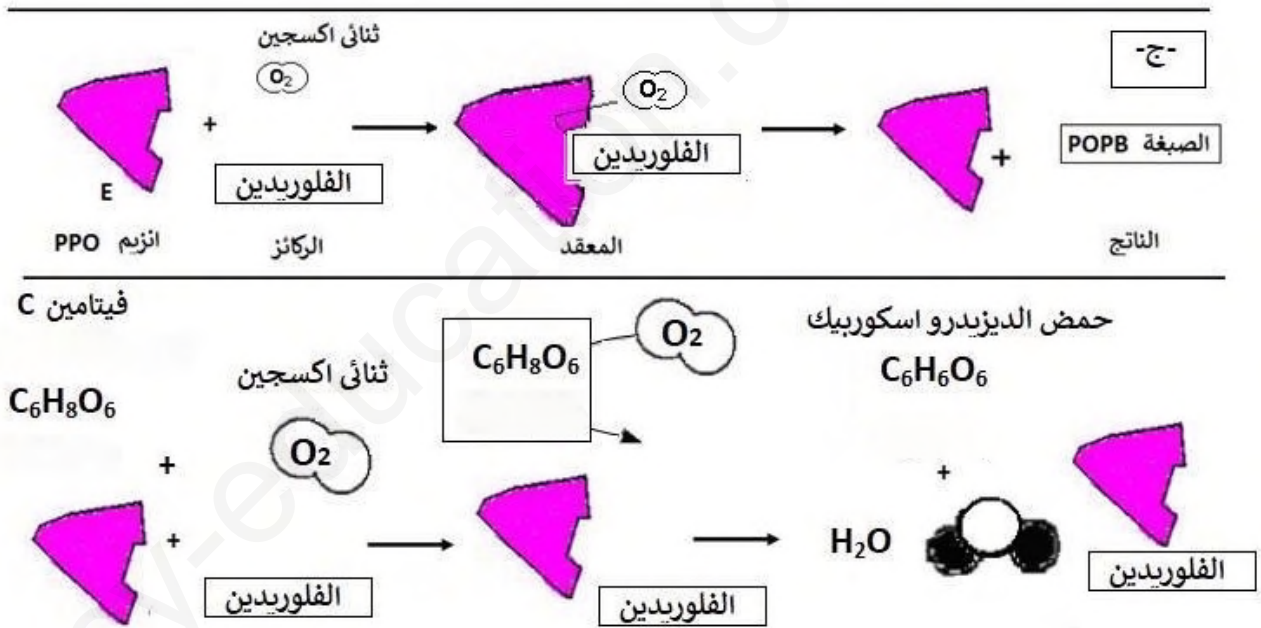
-ج-

ثنائي اكسجين

$O_2$

+

E

PPO انزيم

الفلوريدين

الركائز

$O_2$

الفلوريدين

المعقد

+

الصبغة POPB

الناتج

فيتامين C

$C_6H_8O_6$

+

+

ثنائي اكسجين

$O_2$

الفلوريدين

$C_6H_8O_6$

$O_2$

الفلوريدين

حمض الديزيدرو اسكوربيك

$C_6H_6O_6$

$H_2O$

+

الفلوريدين